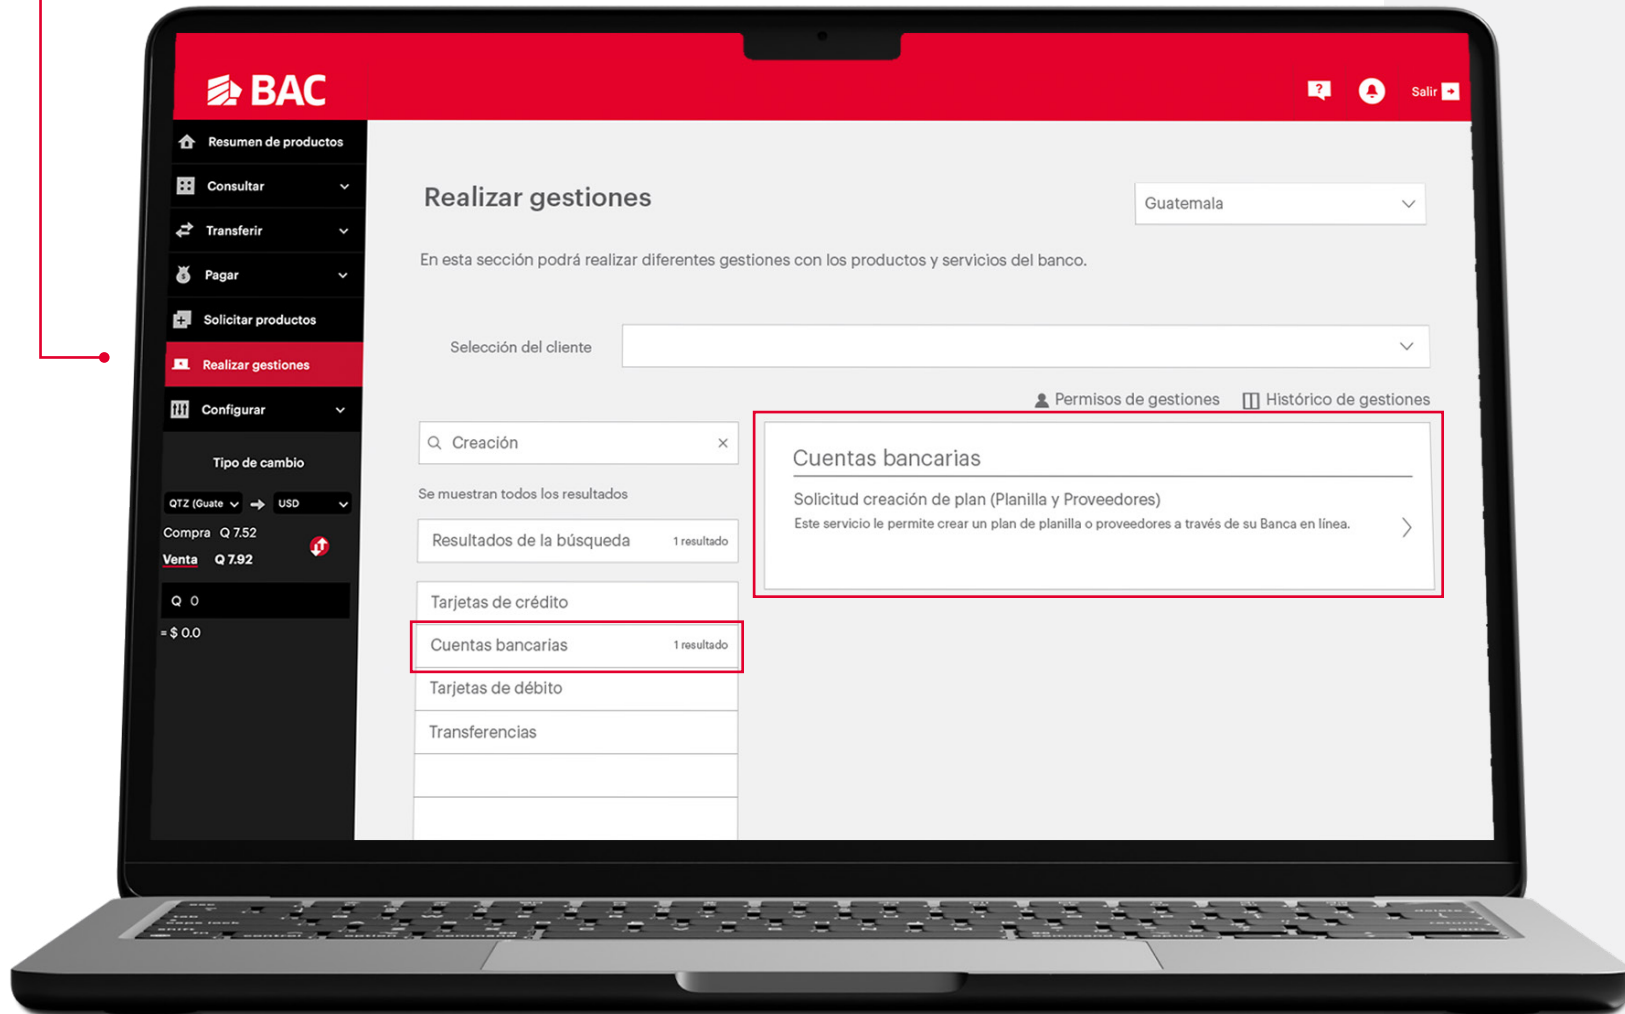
BAC

?

Salir

Resumen de productos
Consultar
Transferir
Pagar
Solicitar productos
Realizar gestiones
Configurar

Tipo de cambio

QTZ (Guate
USD

Compra Q 7.52
Venta Q 7.92

Q 0
= $ 0.0

Realizar gestiones

Guatemala

En esta sección podrá realizar diferentes gestiones con los productos y servicios del banco.

Selección del cliente

Permisos de gestiones
Histórico de gestiones

Creación

Se muestran todos los resultados

Resultados de la búsqueda 1 resultado

Tarjetas de crédito
Cuentas bancarias 1 resultado
Tarjetas de débito
Transferencias

Cuentas bancarias

Solicitud creación de plan (Planilla y Proveedores)
Este servicio le permite crear un plan de planilla o proveedores a través de su Banca en línea.